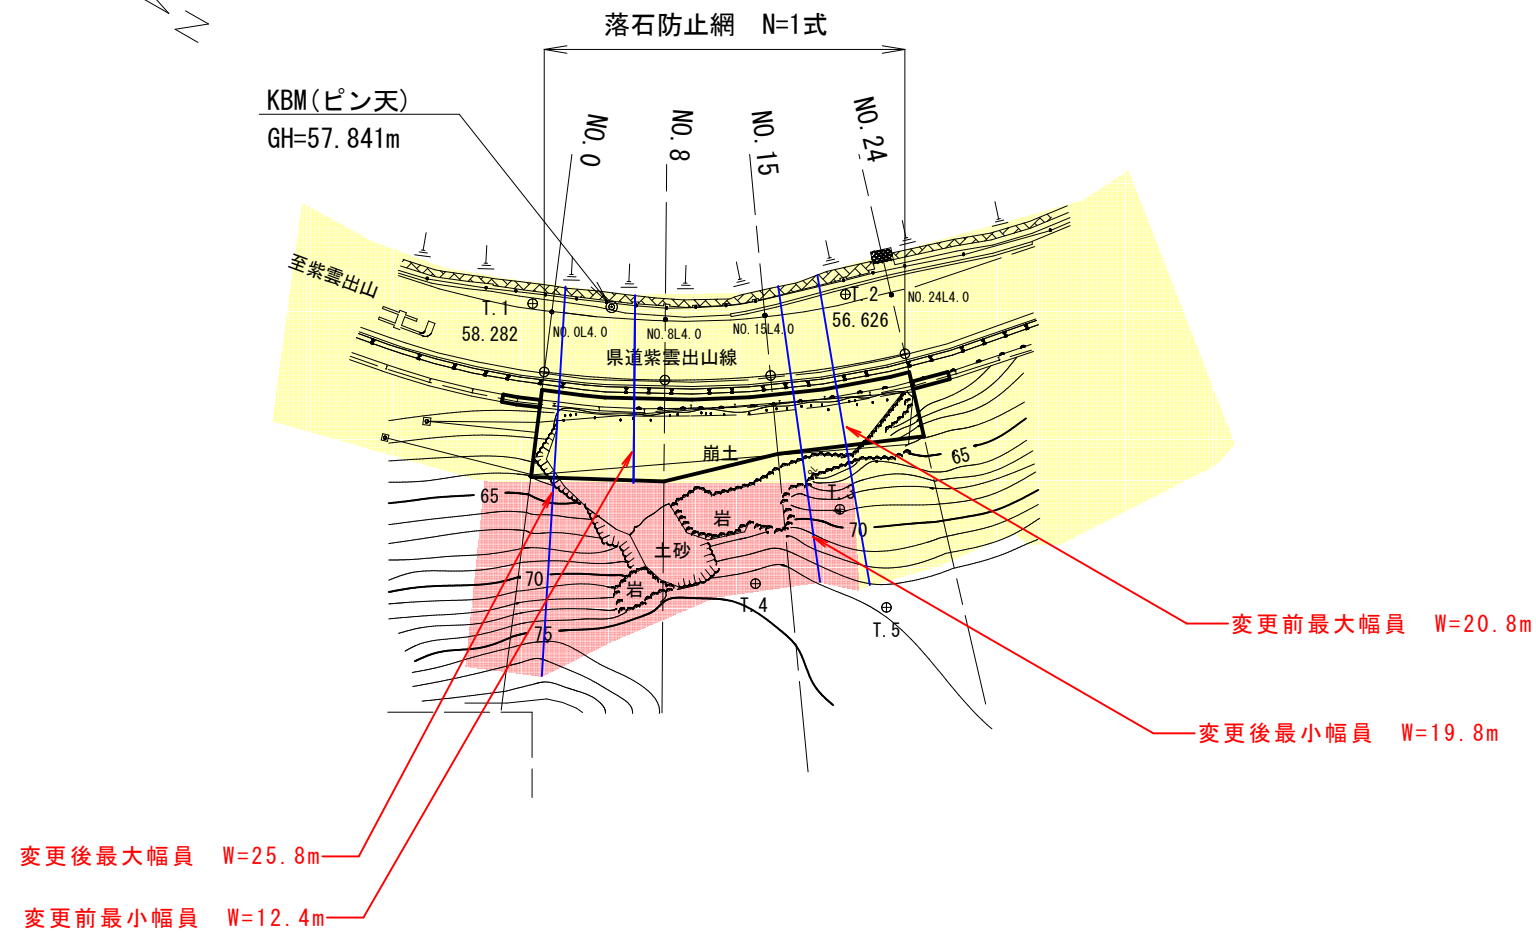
N

落石防止網　N=1式

KBM(ピン天)
GH=57.841m

NO.0
NO.8
NO.15
NO.24

至紫雲出山

T.1
58.282

NO.0L4.0
NO.8L4.0
NO.15L4.0

T.2
56.626

NO.24L4.0

県道紫雲出山線

崩土

65

65

T.3

岩

70

土砂

70

岩

T.4

T.5

75

変更前最大幅員　W=20.8m

変更後最小幅員　W=19.8m

変更後最大幅員　W=25.8m

変更前最小幅員　W=12.4m